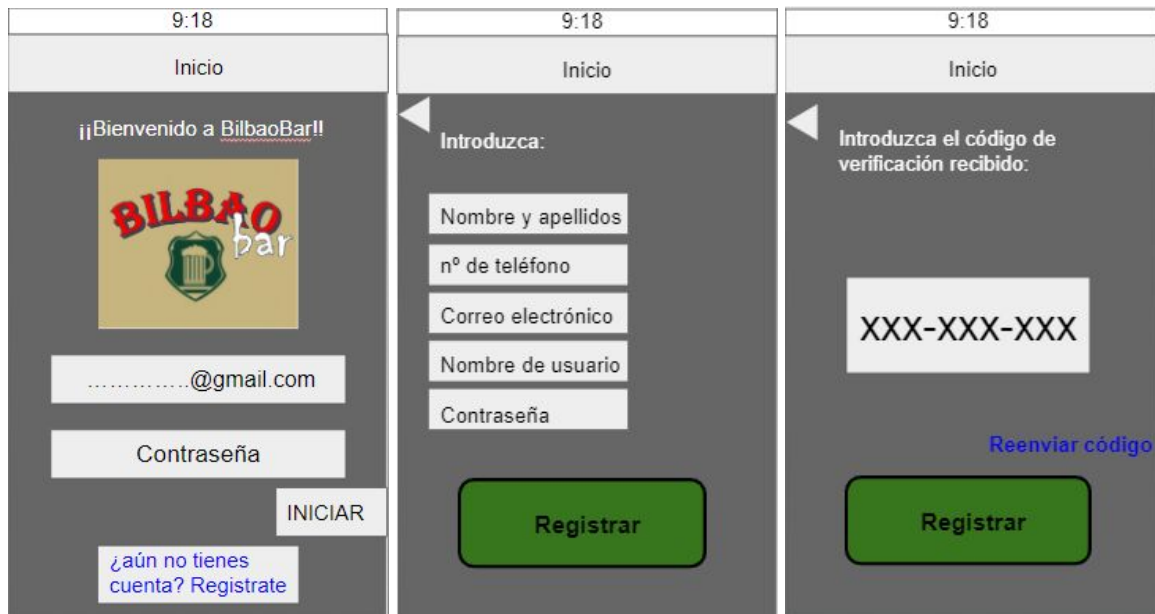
9:18

Inicio

¡¡Bienvenido a BilbaoBar!!

BILBAO bar

…………..@gmail.com

Contraseña

INICIAR

¿aún no tienes cuenta? Registrate

9:18

Inicio

Introduzca:

Nombre y apellidos

nº de teléfono

Correo electrónico

Nombre de usuario

Contraseña

Registrar

9:18

Inicio

Introduzca el código de verificación recibido:

XXX-XXX-XXX

Reenviar código

Registrar